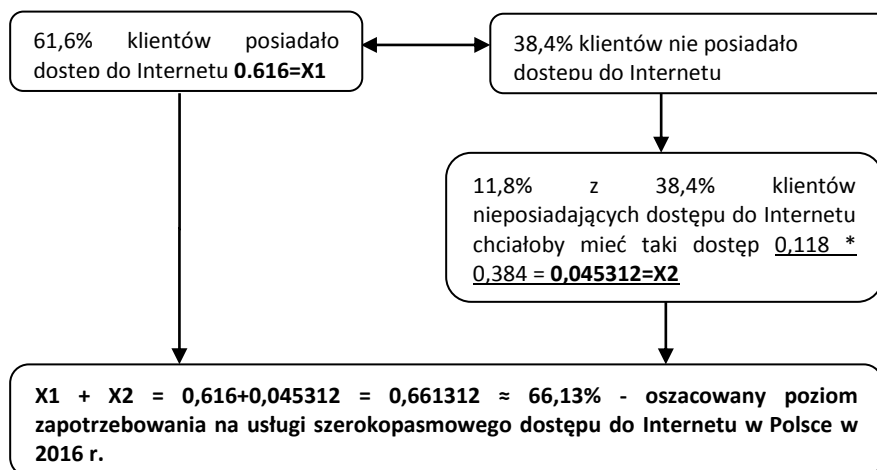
61,6% klientów posiadało dostep do Internetu **0.616=X1**

38,4% klientów nie posiadało dostepu do Internetu

11,8% z 38,4% klientów nieposiadających dostępu do Internetu chciałoby mieć taki dostęp 0,118 * 0,384 = **0,045312=X2**

**X1 + X2 = 0,616+0,045312 = 0,661312 ≈ 66,13% - oszacowany poziom zapotrzebowania na usługi szerokopasmowego dostępu do Internetu w Polsce w 2016 r.**